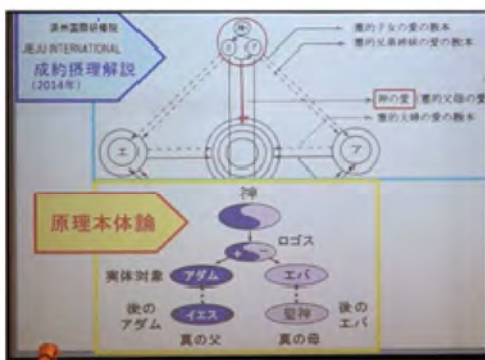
源洲国際研修院
JEJU INTERNATIONAL
成約摂理解説
（2014年）

神
ア
エ
ア
エ
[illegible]的子女の愛の教本
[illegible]約兄弟姉妹の愛の教本
神の愛
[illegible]約父母の愛の教本
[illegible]約夫婦の愛の教本

原理本体論
神
ロゴス
実体対象
アダム
エバ
後のアダム
イエス
聖神
後のエバ
真の父
真の母